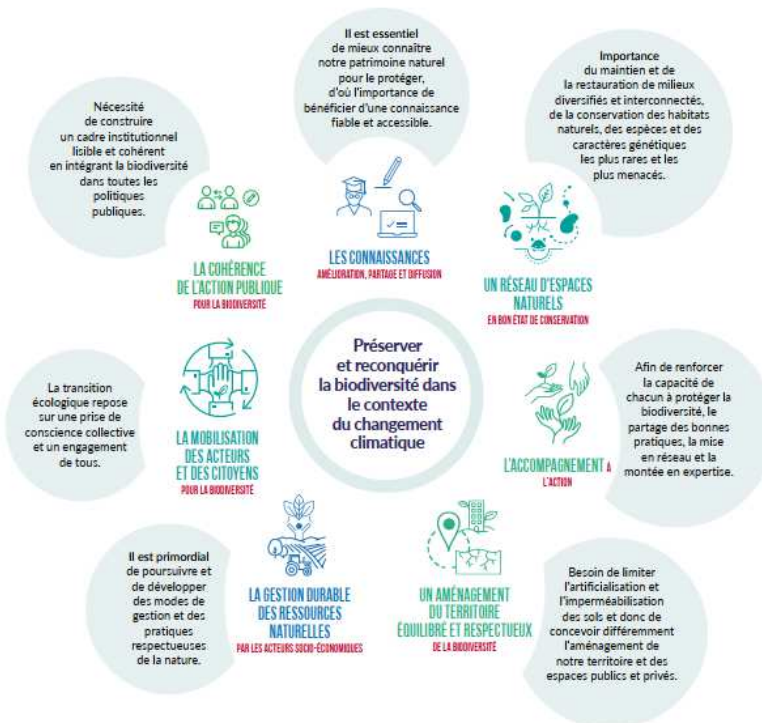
Il est essentiel de mieux connaître notre patrimoine naturel pour le protéger, d'où l'importance de bénéficier d'une connaissance fiable et accessible.

LES CONNAISSANCES
AMÉLIORATION, PARTAGE ET DIFFUSION

Importance du maintien et de la restauration de milieux diversifiés et interconnectés, de la conservation des habitats naturels, des espèces et des caractères génétiques les plus rares et les plus menacés.

UN RÉSEAU D'ESPACES NATURELS
EN BON ÉTAT DE CONSERVATION

Afin de renforcer la capacité de chacun à protéger la biodiversité, le partage des bonnes pratiques, la mise en réseau et la montée en expertise.

L'ACCOMPAGNEMENT À L'ACTION

Besoin de limiter l'artificialisation et l'imperméabilisation des sols et donc de concevoir différemment l'aménagement de notre territoire et des espaces publics et privés.

UN AMÉNAGEMENT DU TERRITOIRE ÉQUILIBRÉ ET RESPECTUEUX
DE LA BIODIVERSITÉ

Il est primordial de poursuivre et de développer des modes de gestion et des pratiques respectueuses de la nature.

LA GESTION DURABLE DES RESSOURCES NATURELLES
PAR LES ACTEURS SOCIO-ÉCONOMIQUES

La transition écologique repose sur une prise de conscience collective et un engagement de tous.

LA MOBILISATION DES ACTEURS ET DES CITOYENS
POUR LA BIODIVERSITÉ

Nécessité de construire un cadre institutionnel lisible et cohérent en intégrant la biodiversité dans toutes les politiques publiques.

LA COHÉRENCE DE L'ACTION PUBLIQUE
POUR LA BIODIVERSITÉ

Préserver et reconquérir la biodiversité dans le contexte du changement climatique